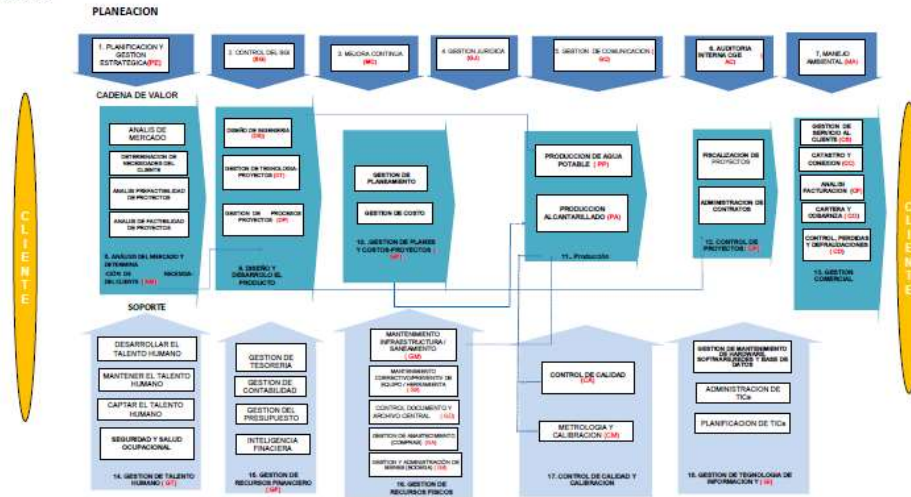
PLANEACION

1. PLANIFICACION Y GESTION ESTRATEGICA(PE)

2. CONTROL DEL SIG (SG)

3. MEJORA CONTINUA (MC)

4. GESTION JURIDICA (GJ)

5. GESTION DE COMUNICACION (GC)

6. AUDITORIA INTERNA CGE (AC)

7. MANEJO AMBIENTAL (MA)

CADENA DE VALOR

ANALIS DE MERCADO

DETERMINACION DE NECESIDADES DEL CLIENTE

ANALISI PREFACTIBILIDAD DE PROYECTOS

ANALISI DE FACTIBILIDAD DE PROYECTOS

8. ANALISIS DEL MERCADO Y DETERMINACION DE NECESIDADES DEL CLIENTE (AM)

DISEÑO DE INGENIERIA (DI)

GESTION DE TECNOLOGIA - PROYECTOS (GT)

GESTION DE PROCESOS PROYECTOS (GP)

9. DISEÑO Y DESARROLLO EL PRODUCTO

GESTION DE PLANEAMIENTO

GESTION DE COSTO

10. GESTION DE PLANES Y COSTOS-PROYECTOS (GP)

PRODUCCION DE AGUA POTABLE (PP)

PRODUCCION ALCANTARILLADO (PA)

11.- Produccion

FISCALIZACION DE PROYECTOS

ADMINISTRACION DE CONTRATOS

12. CONTROL DE PROYECTOS (CP)

GESTION DE SERVICIO AL CLIENTE (CS)

CATASTRO Y CONEXION (CC)

ANALISI FACTURACION (CF)

CARTERA Y COBARNZA (CO)

CONTROL, PERDIDAS Y DEFRAUDACIONES (CD)

13. GESTION COMERCIAL

CLIENTE

CLIENTE

SOPORTE

DESARROLLAR EL TALENTO HUMANO

MANTENER EL TALENTO HUMANO

CAPTAR EL TALENTO HUMANO

SEGURIDAD Y SALUD OCUPACIONAL

14. GESTION DE TALENTO HUMANO (GT)

GESTION DE TESORERIA

GESTION DE CONTABILIDAD

GESTION DEL PRESUPUESTO

INTELIGENCIA FINACIERA

15. GESTION DE RECURSOS FINANCIERO (GF)

MANTENIMIENTO INFRAESTRUCTURA / SANEAMIENTO (GM)

MANTENIMIENTO CORRECTIVO/PREVENTIVO DE EQUIPO / HERRAMIENTA (GE)

CONTROL DOCUMENTO Y ARCHIVO CENTRAL (GD)

GESTION DE ABASTECIMIENTO (COMPRAS) (GA)

GESTION Y ADMINISTRACION DE BIENES (BODEGA) (GB)

16. GESTION DE RECURSOS FISICOS

CONTROL DE CALIDAD (CA)

METROLOGIA Y CALIBRACION (CM)

17. CONTROL DE CALIDAD Y CALIBRACION

GESTION DE MANTENIMIENTO DE HARDWARE, SOFTWARE, REDES Y BASE DE DATOS

ADMINISTRACION DE TICs

PLANIFICACION DE TICs

18. GESTION DE TECNOLOGIA DE INFORMACION Y (GI)